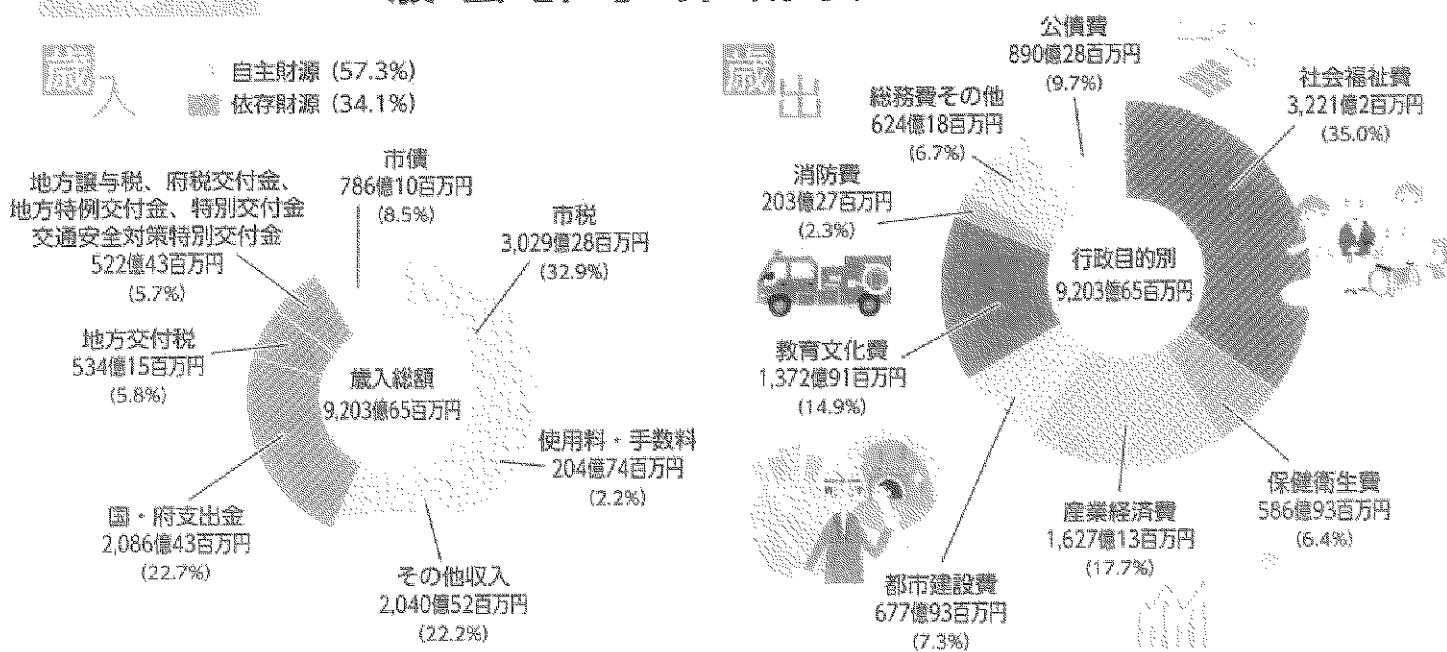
歳入

自主財源（57.3%）
依存財源（34.1%）

市債
786億10百万円
（8.5%）

市税
3,029億28百万円
（32.9%）

地方譲与税、府税交付金、地方特例交付金、特別交付金
交通安全対策特別交付金
522億43百万円
（5.7%）

地方交付税
534億15百万円
（5.8%）

歳入総額
9,203億65百万円

使用料・手数料
204億74百万円
（2.2%）

国・府支出金
2,086億43百万円
（22.7%）

その他収入
2,040億52百万円
（22.2%）

歳出

公債費
890億28百万円
（9.7%）

総務費その他
624億18百万円
（6.7%）

社会福祉費
3,221億2百万円
（35.0%）

消防費
203億27百万円
（2.3%）

行政目的別
9,203億65百万円

教育文化費
1,372億91百万円
（14.9%）

保健衛生費
586億93百万円
（6.4%）

産業経済費
1,627億13百万円
（17.7%）

都市建設費
677億93百万円
（7.3%）